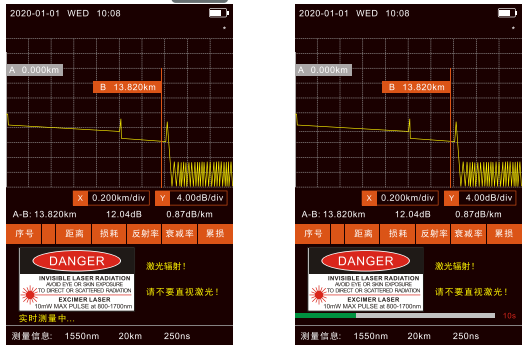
2020-01-01 WED 10:08

A 0.000km

B 13.820km

X 0.200km/div Y 4.00dB/div

A-B: 13.820km 12.04dB 0.87dB/km

| 序号 | 距离 | 损耗 | 反射率 | 衰减率 | 累损 |
|---|---|---|---|---|---|

DANGER

INVISIBLE LASER RADIATION
AVOID EYE OR SKIN EXPOSURE
TO DIRECT OR SCATTERED RADIATION
EXCIMER LASER
10mW MAX PULSE at 600~1700nm

激光辐射!

请不要直视激光!

实时测量中...

测量信息: 1550nm 20km 250ns

2020-01-01 WED 10:08

A 0.000km

B 13.820km

X 0.200km/div Y 4.00dB/div

A-B: 13.820km 12.04dB 0.87dB/km

| 序号 | 距离 | 损耗 | 反射率 | 衰减率 | 累损 |
|---|---|---|---|---|---|

DANGER

INVISIBLE LASER RADIATION
AVOID EYE OR SKIN EXPOSURE
TO DIRECT OR SCATTERED RADIATION
EXCIMER LASER
10mW MAX PULSE at 600~1700nm

激光辐射!

请不要直视激光!

10s

测量信息: 1550nm 20km 250ns